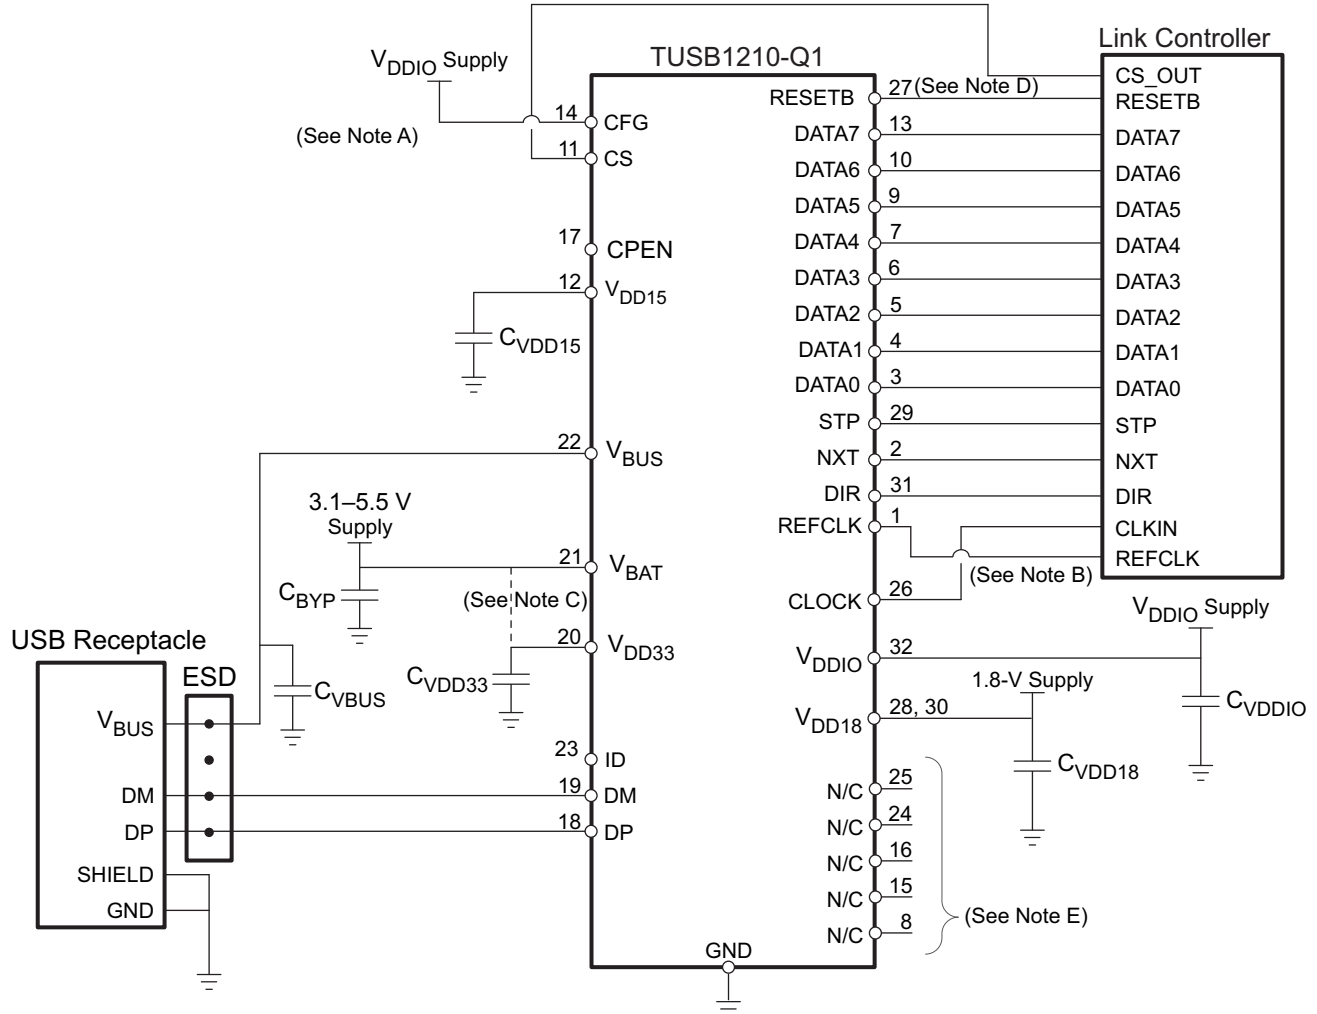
Link Controller

$V_{DDIO}$ Supply

TUSB1210-Q1

(See Note A)

14 CFG
11 CS
17 CPEN
12 $V_{DD15}$
$C_{VDD15}$

RESETB 27 (See Note D)
DATA7 13
DATA6 10
DATA5 9
DATA4 7
DATA3 6
DATA2 5
DATA1 4
DATA0 3
STP 29
NXT 2
DIR 31
REFCLK 1
CLOCK 26

CS_OUT
RESETB
DATA7
DATA6
DATA5
DATA4
DATA3
DATA2
DATA1
DATA0
STP
NXT
DIR
CLKIN
REFCLK

(See Note B)

22 $V_{BUS}$

3.1–5.5 V Supply

21 $V_{BAT}$
$C_{BYP}$
(See Note C)
20 $V_{DD33}$
$C_{VDD33}$

USB Receptacle
ESD
$V_{BUS}$
$C_{VBUS}$
DM
DP
SHIELD
GND

23 ID
19 DM
18 DP

$V_{DDIO}$ Supply
$V_{DDIO}$ 32
$C_{VDDIO}$
1.8-V Supply
$V_{DD18}$ 28, 30
$C_{VDD18}$

N/C 25
N/C 24
N/C 16
N/C 15
N/C 8
(See Note E)

GND